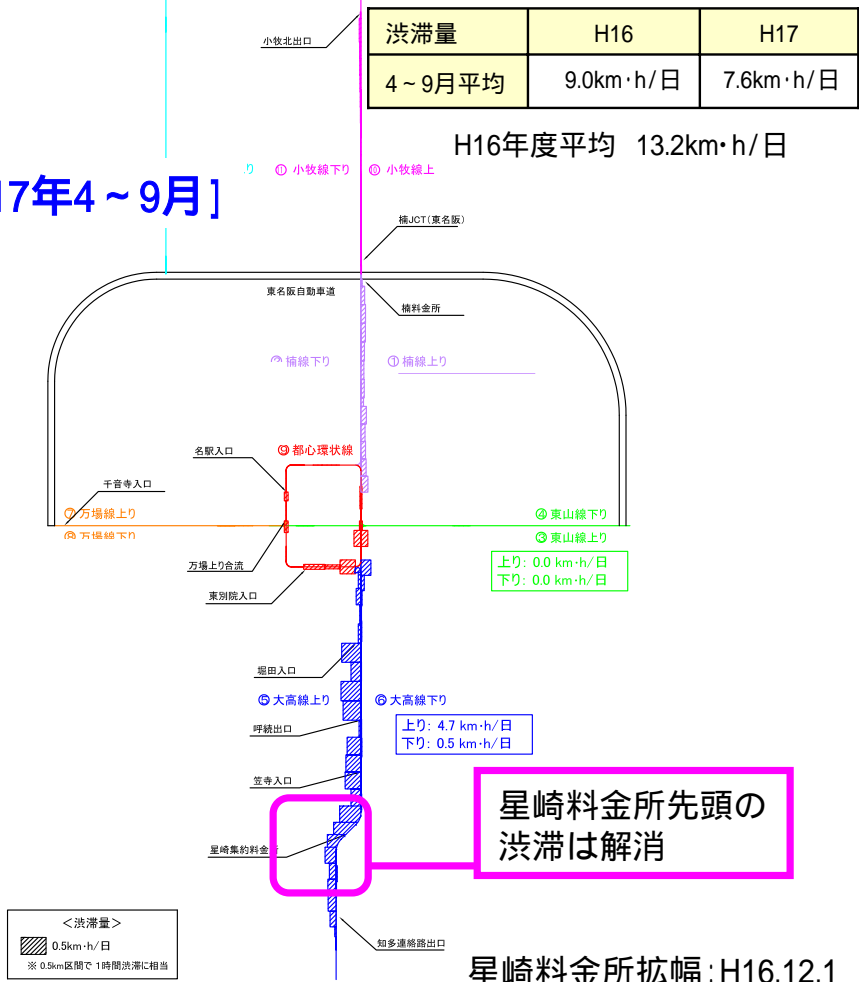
| 渋滞量 | H16 | H17 |
|---|---|---|
| 4～9月平均 | 9.0km･h/日 | 7.6km･h/日 |

H16年度平均 13.2km･h/日

17年4～9月］

小牧北出口

⑪ 小牧線下り ⑩ 小牧線上

楠JCT（東名阪）

東名阪自動車道

楠料金所

② 楠線下り ① 楠線上り

名駅入口

⑨ 都心環状線

千音寺入口

⑦ 万場線上り

⑧ 万場線下り

④ 東山線下り

③ 東山線上り

上り：0.0 km･h/日
下り：0.0 km･h/日

万場上り合流

東別院入口

堀田入口

⑤ 大高線上り ⑥ 大高線下り

上り：4.7 km･h/日
下り：0.5 km･h/日

呼続出口

笠寺入口

星崎料金所先頭の
渋滞は解消

星崎集約料金所

＜渋滞量＞
0.5km･h/日
※ 0.5km区間で 1時間渋滞に相当

知多連絡路出口

星崎料金所拡幅：H16.12.1